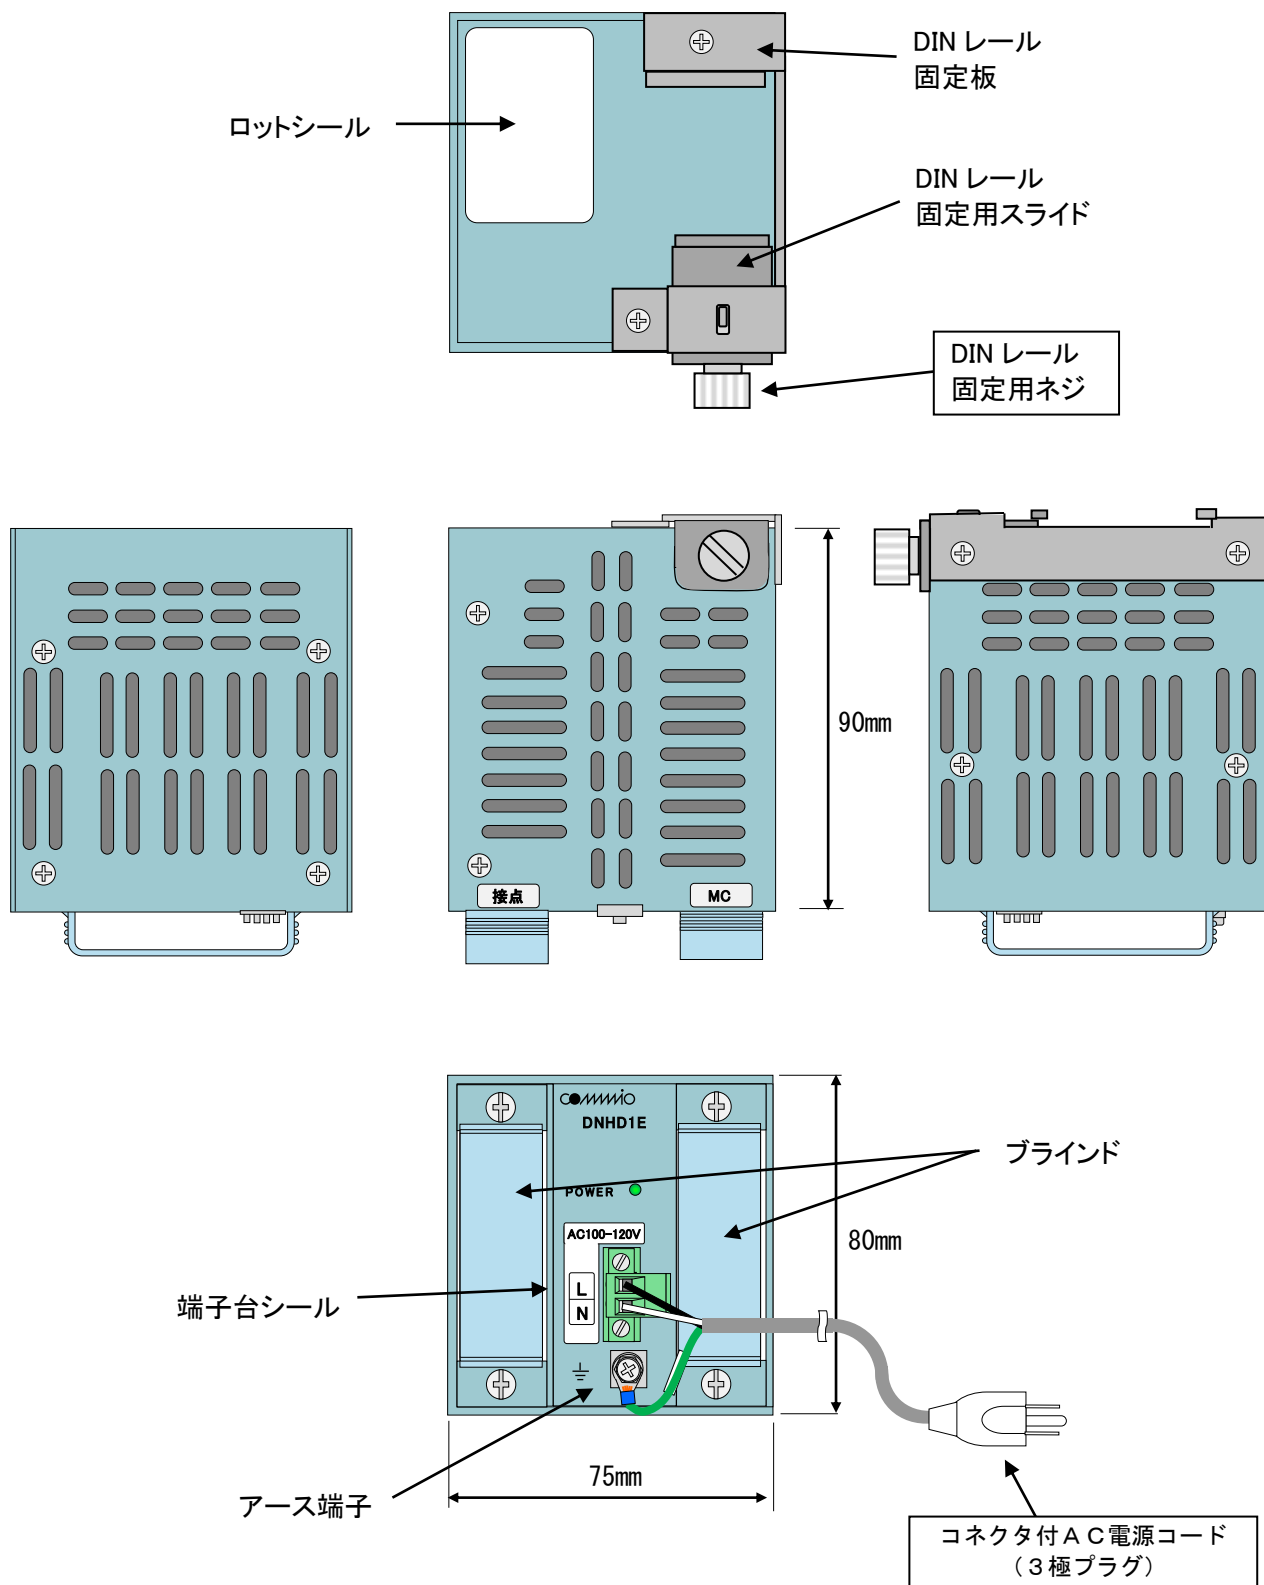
DIN レール
固定板

ロットシール

DIN レール
固定用スライド

DIN レール
固定用ネジ

接点

MC

90mm

commio
DNHD1E

POWER

AC100-120V

L
N

ブラインド

80mm

端子台シール

75mm

アース端子

コネクタ付ＡＣ電源コード
（３極プラグ）